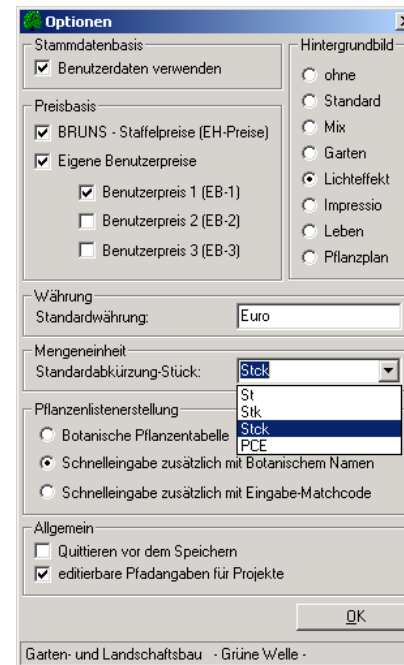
Optionen

Stammdatenbasis
Benutzerdaten verwenden

Preisbasis
BRUNS - Staffelpreise (EH-Preise)
Eigene Benutzerpreise
Benutzerpreis 1 (EB-1)
Benutzerpreis 2 (EB-2)
Benutzerpreis 3 (EB-3)

Hintergrundbild
ohne
Standard
Mix
Garten
Lichteffekt
Impressio
Leben
Pflanzplan

Währung
Standardwährung: Euro

Mengeneinheit
Standardabkürzung-Stück: Stck
St
Stk
Stck
PCE

Pflanzenlistenerstellung
Botanische Pflanzentabelle
Schnelleingabe zusätzlich mit Botanischem Namen
Schnelleingabe zusätzlich mit Eingabe-Matchcode

Allgemein
Quittieren vor dem Speichern
editierbare Pfadangaben für Projekte

OK

Garten- und Landschaftsbau - Grüne Welle -